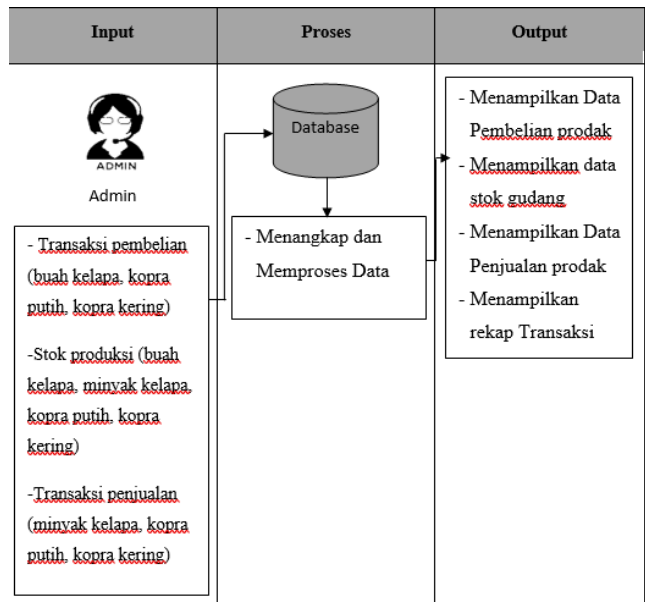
| Input | Proses | Output |
|---|---|---|
| ADMIN<br>Admin<br>- Transaksi pembelian (buah kelapa, kopra putih, kopra kering)<br>-Stok produksi (buah kelapa, minyak kelapa, kopra putih, kopra kering)<br>-Transaksi penjualan (minyak kelapa, kopra putih, kopra kering) | Database<br>- Menangkap dan Memproses Data | - Menampilkan Data Pembelian prodak<br>- Menampilkan data stok gudang<br>- Menampilkan Data Penjualan prodak<br>- Menampilkan rekap Transaksi |